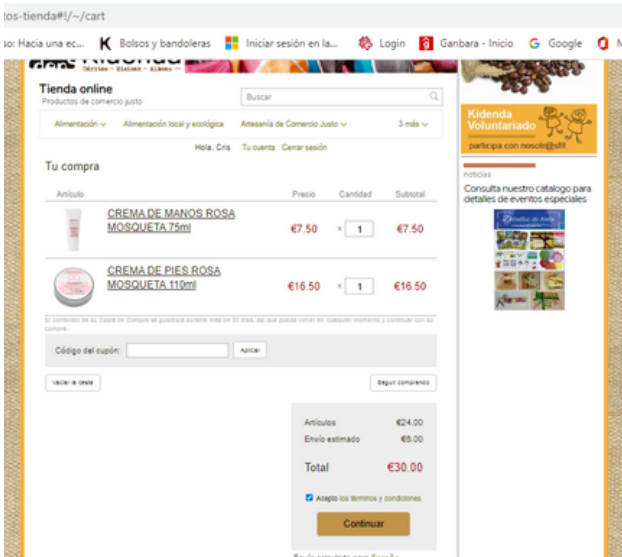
tos-tienda#!/~/cart

so: Hacia una ec... Bolsos y bandoleras Iniciar sesión en la... Login Ganbara - Inicio Google

Tienda online
Productos de comercio justo

Buscar

Alimentación ∨ Alimentación local y ecológica Artesanía de Comercio Justo ∨ 3 más ∨

Hola, Cris Tu cuenta Cerrar sesión

Tu compra

| Artículo | Precio | Cantidad | Subtotal |
|---|---|---|---|
| CREMA DE MANOS ROSA MOSQUETA 75ml | €7.50 | × 1 | €7.50 |
| CREMA DE PIES ROSA MOSQUETA 110ml | €16.50 | × 1 | €16.50 |

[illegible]

Código del cupón: Aplicar

Vaciar la cesta

Seguir comprando

Artículos €24.00
Envío estimado €6.00

Total €30.00

Acepto los términos y condiciones

Continuar

Kidenda Voluntariado
participa con nosotr@s!!!

noticias
Consulta nuestro catalogo para detalles de eventos especiales